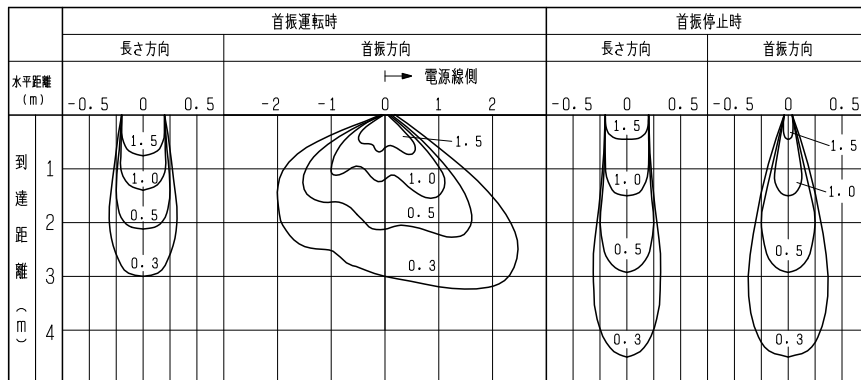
| | 首振運転時 | | 首振停止時 | |
|---|---|---|---|---|
| | 長さ方向 | 首振方向 | 長さ方向 | 首振方向 |
| 水平距離 (m) | −0.5 0 0.5 | −2 −1 0 1 2 | −0.5 0 0.5 | −0.5 0 0.5 |

⟼ 電源線側

到達距離（m）

1
2
3
4

1.5
1.0
0.5
0.3

1.5
1.0
0.5
0.3

1.5
1.0
0.5
0.3

1.5
1.0
0.5
0.3